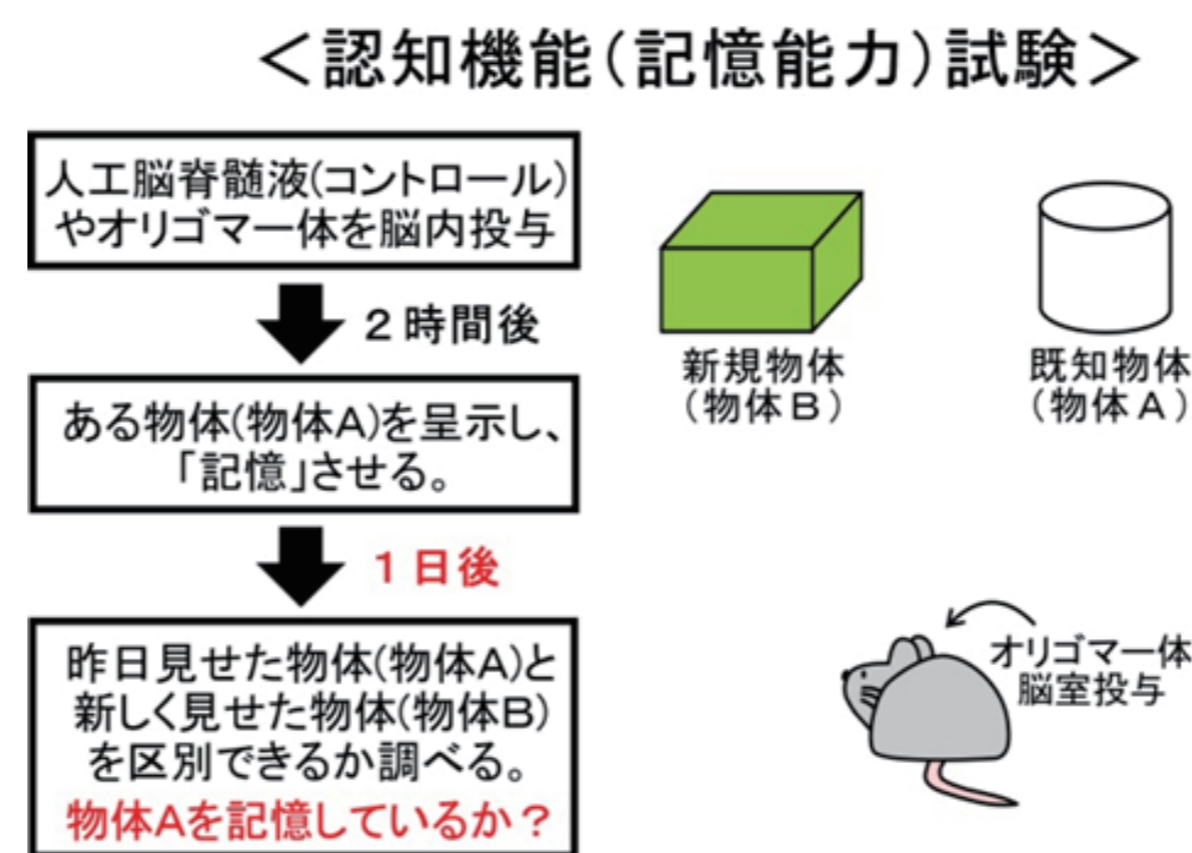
＜認知機能（記憶能力）試験＞

人工脳脊髄液(コントロール)やオリゴマー体を脳内投与

２時間後

ある物体(物体A)を呈示し、「記憶」させる。

１日後

昨日見せた物体(物体A)と新しく見せた物体(物体B)を区別できるか調べる。
物体Aを記憶しているか？

新規物体
（物体Ｂ）

既知物体
（物体Ａ）

オリゴマー体
脳室投与